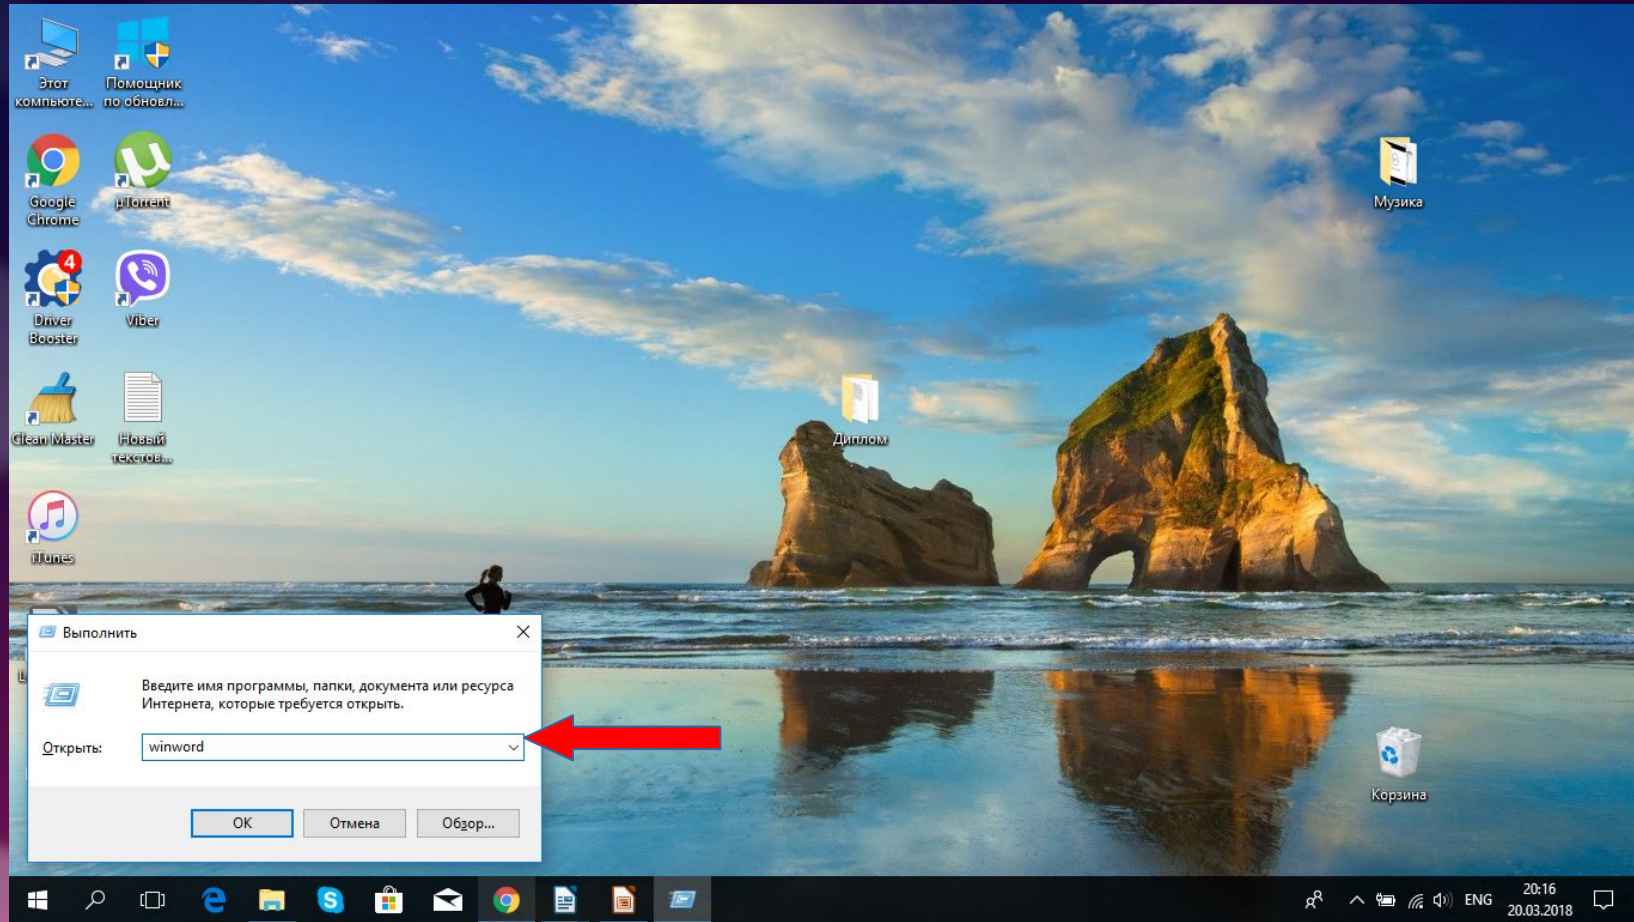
Этот компьюте...

Помощник по обновл...

Google Chrome

µTorrent

Музыка

4

Driver Booster

Viber

Clean Master

Новый текстов...

Диплом

iTunes

Выполнить

Введите имя программы, папки, документа или ресурса Интернета, которые требуется открыть.

Открыть:

winword

OK

Отмена

Обзор...

Корзина

ENG

20:16
20.03.2018